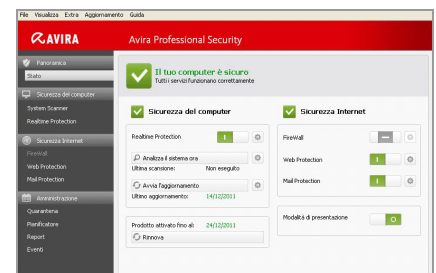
File Visualizza Extra Aggiornamento Guida

AVIRA

Avira Professional Security

Panoramica
Stato

Sicurezza del computer
System Scanner
Realtime Protection

Sicurezza Internet
FireWall
Web Protection
Mail Protection

Amministrazione
Quarantena
Pianificatore
Report
Eventi

Il tuo computer è sicuro
Tutti i servizi funzionano correttamente

Sicurezza del computer

Realtime Protection

Analizza il sistema ora
Ultima scansione: Non eseguito

Avvia l'aggiornamento
Ultimo aggiornamento: 14/12/2011

Prodotto attivato fino al: 24/12/2011
Rinnova

Sicurezza Internet

FireWall

Web Protection

Mail Protection

Modalità di presentazione